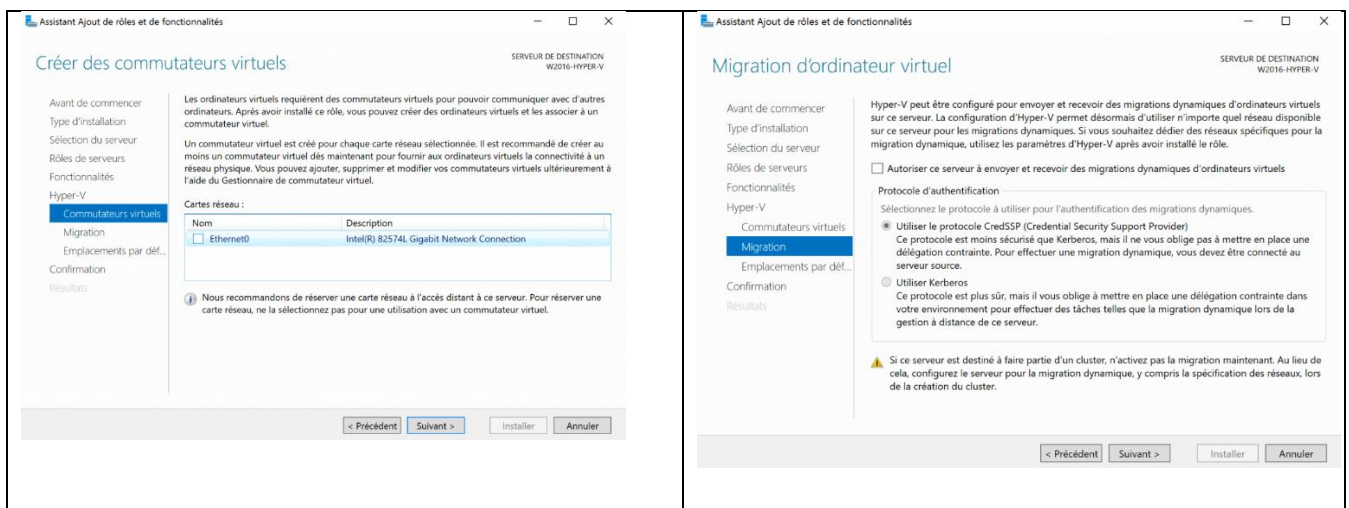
Assistant Ajout de rôles et de fonctionnalités

Créer des commutateurs virtuels

SERVEUR DE DESTINATION
W2016-HYPER-V

Avant de commencer
Type d'installation
Sélection du serveur
Rôles de serveurs
Fonctionnalités
Hyper-V
Commutateurs virtuels
Migration
Emplacements par déf...
Confirmation
Résultats

Les ordinateurs virtuels requièrent des commutateurs virtuels pour pouvoir communiquer avec d'autres ordinateurs. Après avoir installé ce rôle, vous pouvez créer des ordinateurs virtuels et les associer à un commutateur virtuel.

Un commutateur virtuel est créé pour chaque carte réseau sélectionnée. Il est recommandé de créer au moins un commutateur virtuel dès maintenant pour fournir aux ordinateurs virtuels la connectivité à un réseau physique. Vous pouvez ajouter, supprimer et modifier vos commutateurs virtuels ultérieurement à l'aide du Gestionnaire de commutateur virtuel.

Cartes réseau :

| Nom | Description |
|---|---|
| Ethernet0 | Intel(R) 82574L Gigabit Network Connection |

Nous recommandons de réserver une carte réseau à l'accès distant à ce serveur. Pour réserver une carte réseau, ne la sélectionnez pas pour une utilisation avec un commutateur virtuel.

< Précédent  Suivant >  Installer  Annuler

Assistant Ajout de rôles et de fonctionnalités

Migration d'ordinateur virtuel

SERVEUR DE DESTINATION
W2016-HYPER-V

Avant de commencer
Type d'installation
Sélection du serveur
Rôles de serveurs
Fonctionnalités
Hyper-V
Commutateurs virtuels
Migration
Emplacements par déf...
Confirmation
Résultats

Hyper-V peut être configuré pour envoyer et recevoir des migrations dynamiques d'ordinateurs virtuels sur ce serveur. La configuration d'Hyper-V permet désormais d'utiliser n'importe quel réseau disponible sur ce serveur pour les migrations dynamiques. Si vous souhaitez dédier des réseaux spécifiques pour la migration dynamique, utilisez les paramètres d'Hyper-V après avoir installé le rôle.

Autoriser ce serveur à envoyer et recevoir des migrations dynamiques d'ordinateurs virtuels

Protocole d'authentification
Sélectionnez le protocole à utiliser pour l'authentification des migrations dynamiques.

Utiliser le protocole CredSSP (Credential Security Support Provider)
Ce protocole est moins sécurisé que Kerberos, mais il ne vous oblige pas à mettre en place une délégation contrainte. Pour effectuer une migration dynamique, vous devez être connecté au serveur source.

Utiliser Kerberos
Ce protocole est plus sûr, mais il vous oblige à mettre en place une délégation contrainte dans votre environnement pour effectuer des tâches telles que la migration dynamique lors de la gestion à distance de ce serveur.

Si ce serveur est destiné à faire partie d'un cluster, n'activez pas la migration maintenant. Au lieu de cela, configurez le serveur pour la migration dynamique, y compris la spécification des réseaux, lors de la création du cluster.

< Précédent  Suivant >  Installer  Annuler